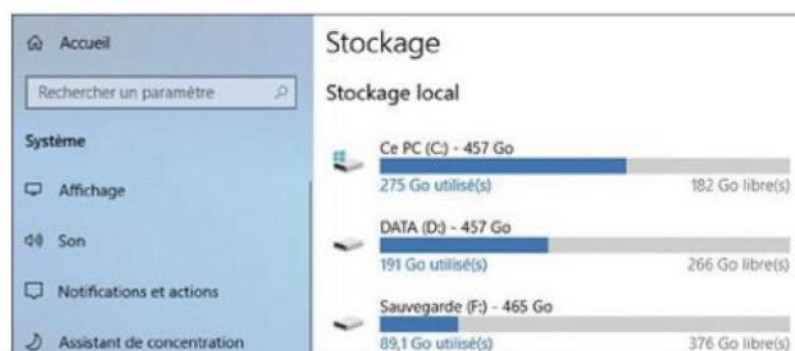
Accueil

Rechercher un paramètre

Système

Affichage

Son

Notifications et actions

Assistant de concentration

Stockage

Stockage local

Ce PC (C:) - 457 Go

275 Go utilisé(s)

182 Go libre(s)

DATA (D:) - 457 Go

191 Go utilisé(s)

266 Go libre(s)

Sauvegarde (F:) - 465 Go

89,1 Go utilisé(s)

376 Go libre(s)